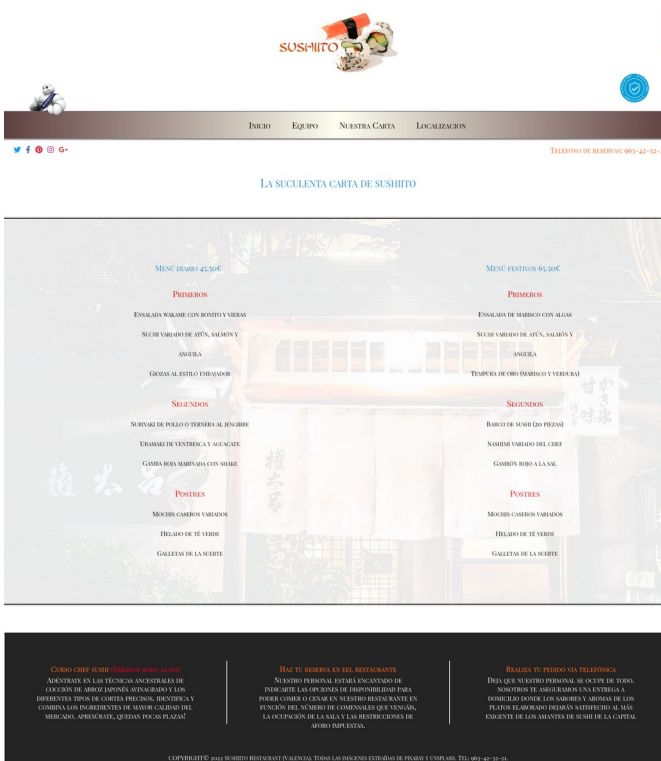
SUSHIITO

Inicio Equipo Nuestra Carta Localizacion

Teléfono de reservas: 963-42-32-

La suculenta carta de sushiito

Menú diario 45.50€

Primeros

Ensalada wakame con bonito y vieras

Suchi variado de atún, salmón y anguila

Giozas al estilo embajador

Segundos

Suriyaki de pollo o ternera al jengibre

Uramaki de ventresca y aguacate

Gamba roja marinada con shake

Postres

Mochis caseros variados

Helado de té verde

Galletas de la suerte

Menú festivos 65.50€

Primeros

Ensalada de marisco con algas

Suchi variado de atún, salmón y anguila

Tempura de oro (marisco y verdura)

Segundos

Barco de sushi (20 piezas)

Sashimi variado del chef

Gambón rojo a la sal

Postres

Mochis caseros variados

Helado de té verde

Galletas de la suerte

Curso chef sushi (Sábados 9:00-12:00)
Adéntrate en las técnicas ancestrales de cocción de arroz japonés avinagrado y los diferentes tipos de cortes precisos, identifica y combina los ingredientes de mayor calidad del mercado, apresúrate, quedan pocas plazas!

Haz tu reserva en el restaurante
Nuestro personal estará encantado de indicarte las opciones de disponibilidad para poder comer o cenar en nuestro restaurante en función del número de comensales que vengáis, la ocupación de la sala y las restricciones de aforo impuestas.

Realiza tu pedido vía telefónica
Deja que nuestro personal se ocupe de todo, nosotros te aseguramos una entrega a domicilio donde los sabores y aromas de los platos elaborado dejarán satisfecho al más exigente de los amantes de sushi de la capital

Copyright© 2022 Sushiito Restaurant (Valencia). Todas las imágenes extraídas de Pixabay y Unsplash. Tel: 963-42-32-21.